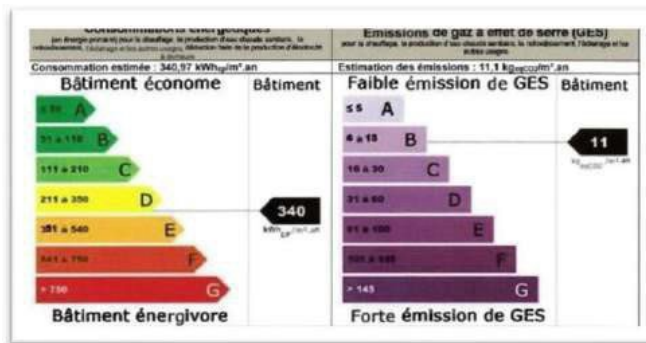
Consommations énergétiques
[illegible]

Consommation estimée : 340,97 kWh$_{ep}$/m².an

Bâtiment économe

Bâtiment

≤ 50 A

51 à 110 B

111 à 210 C

211 à 350 D

351 à 540 E

541 à 750 F

> 750 G

340

kWh$_{EP}$/m².an

Bâtiment énergivore

Emissions de gaz à effet de serre (GES)
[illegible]

Estimation des émissions : 11,1 kg$_{eqCO2}$/m².an

Faible émission de GES

Bâtiment

≤ 5 A

6 à 10 B

11 à 20 C

21 à 35 D

36 à 55 E

56 à 80 F

> 80 G

11

kg$_{eqCO2}$/m².an

Forte émission de GES